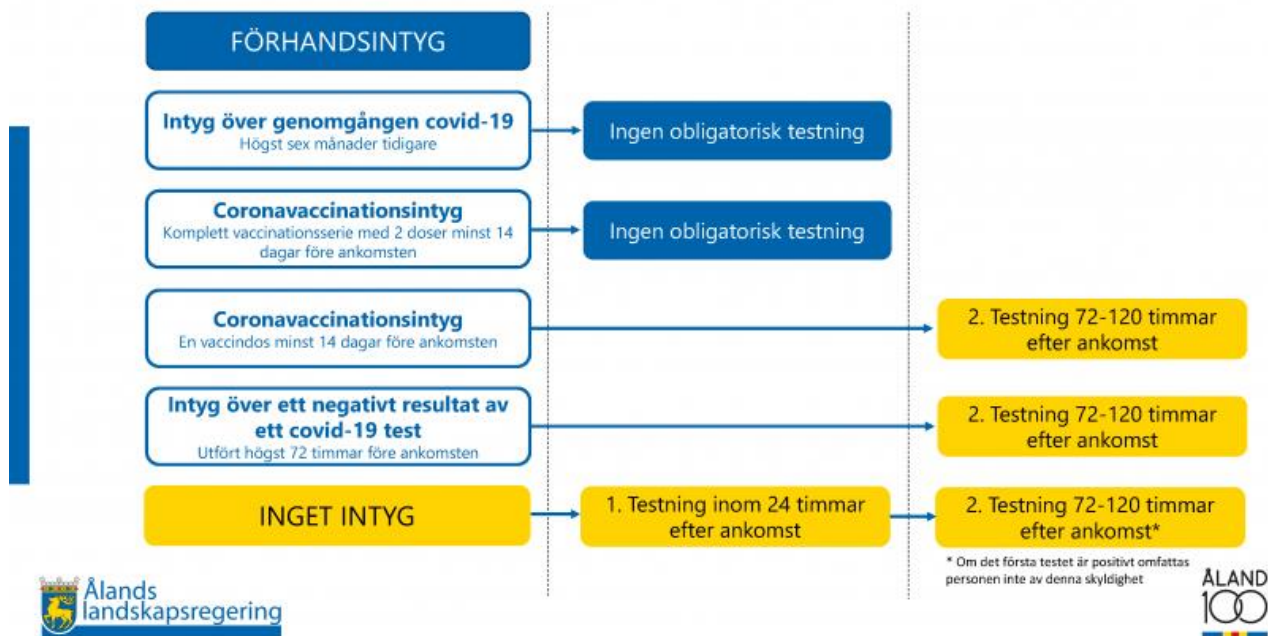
FÖRHANDSINTYG

**Intyg över genomgången covid-19**
Högst sex månader tidigare

Ingen obligatorisk testning

**Coronavaccinationsintyg**
Komplett vaccinationsserie med 2 doser minst 14 dagar före ankomsten

Ingen obligatorisk testning

**Coronavaccinationsintyg**
En vaccindos minst 14 dagar före ankomsten

2. Testning 72-120 timmar efter ankomst

**Intyg över ett negativt resultat av ett covid-19 test**
Utfört högst 72 timmar före ankomsten

2. Testning 72-120 timmar efter ankomst

INGET INTYG

1. Testning inom 24 timmar efter ankomst

2. Testning 72-120 timmar efter ankomst*

* Om det första testet är positivt omfattas personen inte av denna skyldighet

Ålands landskapsregering

ÅLAND 100